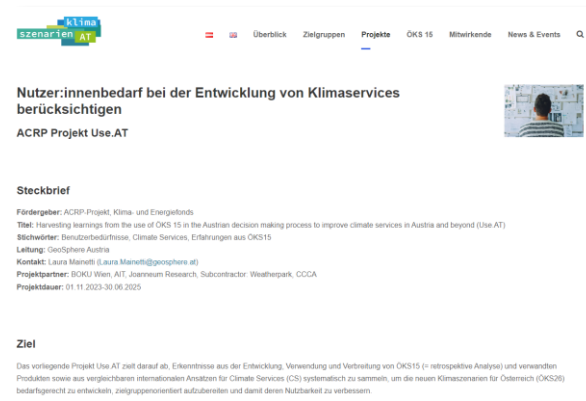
klima szenarien AT

Überblick Zielgruppen Projekte ÖKS 15 Mitwirkende News & Events

Nutzer:innenbedarf bei der Entwicklung von Klimaservices berücksichtigen

ACRP Projekt Use.AT

Steckbrief

Fördergeber: ACRP-Projekt, Klima- und Energiefonds
Titel: Harvesting learnings from the use of ÖKS 15 in the Austrian decision making process to improve climate services in Austria and beyond (Use.AT)
Stichwörter: Benutzerbedürfnisse, Climate Services, Erfahrungen aus ÖKS15
Leitung: GeoSphere Austria
Kontakt: Laura Mainetti (Laura.Mainetti@geosphere.at)
Projektpartner: BOKU Wien, AIT, Joanneum Research, Subcontractor: Weatherpark, CCCA
Projektdauer: 01.11.2023-30.06.2025

Ziel

Das vorliegende Projekt Use.AT zielt darauf ab, Erkenntnisse aus der Entwicklung, Verwendung und Verbreitung von ÖKS15 (= retrospektive Analyse) und verwandten Produkten sowie aus vergleichbaren internationalen Ansätzen für Climate Services (CS) systematisch zu sammeln, um die neuen Klimaszenarien für Österreich (ÖKS26) bedarfsgerecht zu entwickeln, zielgruppenorientiert aufzubereiten und damit deren Nutzbarkeit zu verbessern.